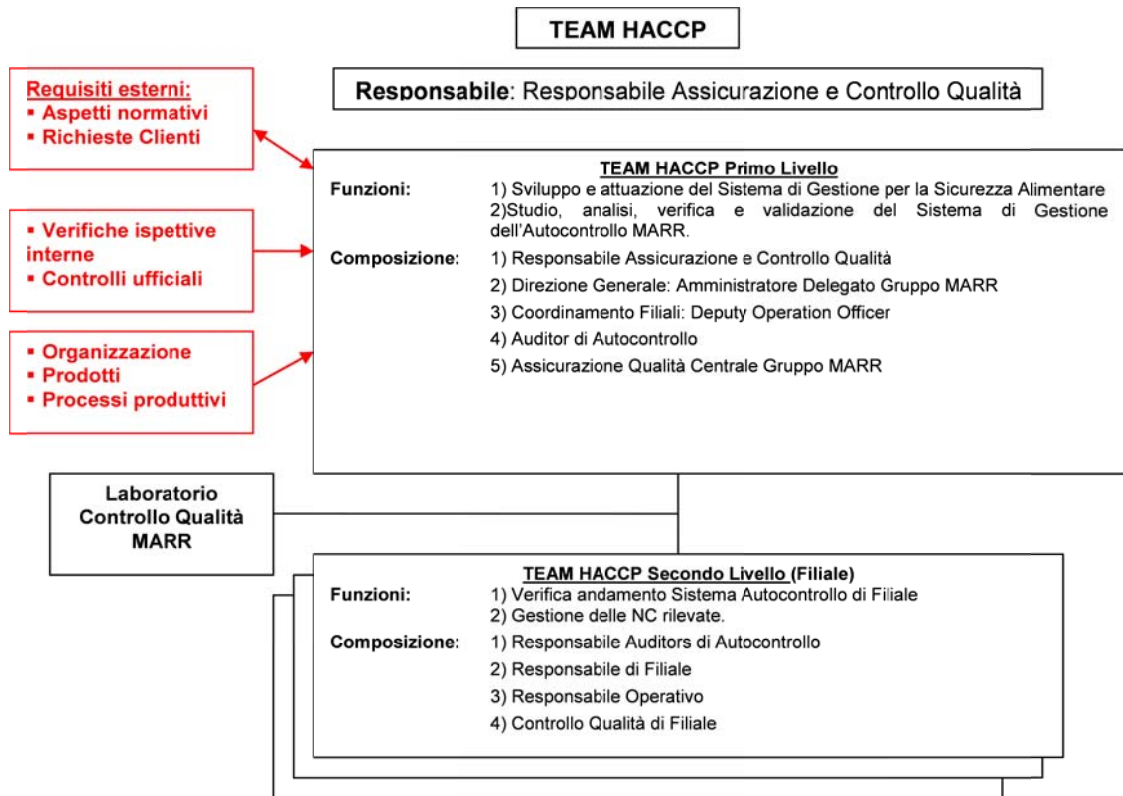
TEAM HACCP

Responsabile: Responsabile Assicurazione e Controllo Qualità

Requisiti esterni:
▪ Aspetti normativi
▪ Richieste Clienti

▪ Verifiche ispettive interne
▪ Controlli ufficiali

▪ Organizzazione
▪ Prodotti
▪ Processi produttivi

TEAM HACCP Primo Livello
Funzioni: 1) Sviluppo e attuazione del Sistema di Gestione per la Sicurezza Alimentare
2)Studio, analisi, verifica e validazione del Sistema di Gestione dell'Autocontrollo MARR.
Composizione: 1) Responsabile Assicurazione e Controllo Qualità
2) Direzione Generale: Amministratore Delegato Gruppo MARR
3) Coordinamento Filiali: Deputy Operation Officer
4) Auditor di Autocontrollo
5) Assicurazione Qualità Centrale Gruppo MARR

Laboratorio Controllo Qualità MARR

TEAM HACCP Secondo Livello (Filiale)
Funzioni: 1) Verifica andamento Sistema Autocontrollo di Filiale
2) Gestione delle NC rilevate.
Composizione: 1) Responsabile Auditors di Autocontrollo
2) Responsabile di Filiale
3) Responsabile Operativo
4) Controllo Qualità di Filiale